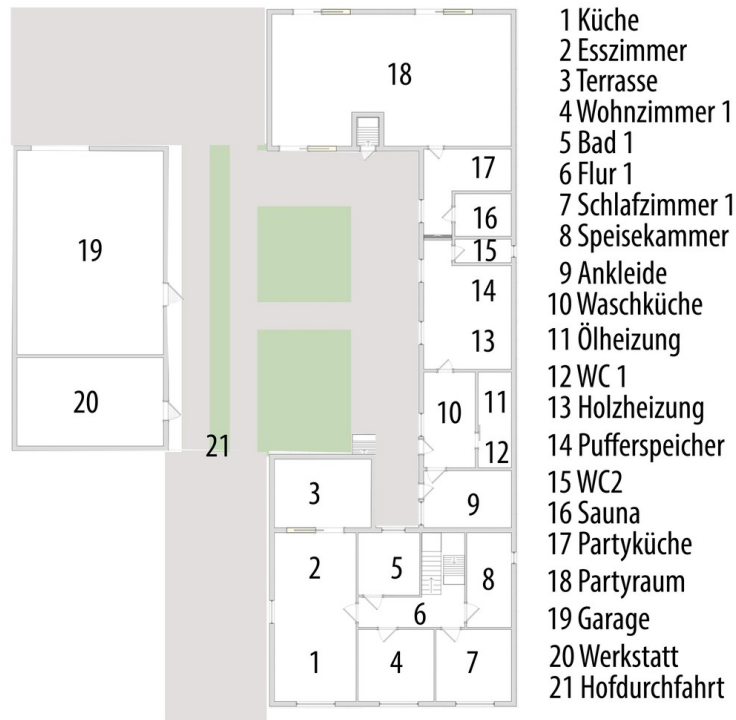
18
17
16
15
14
13
19
20
11
10
12
21
3
9
2
5
8
6
1
4
7

1 Küche
2 Esszimmer
3 Terrasse
4 Wohnzimmer 1
5 Bad 1
6 Flur 1
7 Schlafzimmer 1
8 Speisekammer
9 Ankleide
10 Waschküche
11 Ölheizung
12 WC 1
13 Holzheizung
14 Pufferspeicher
15 WC2
16 Sauna
17 Partyküche
18 Partyraum
19 Garage
20 Werkstatt
21 Hofdurchfahrt